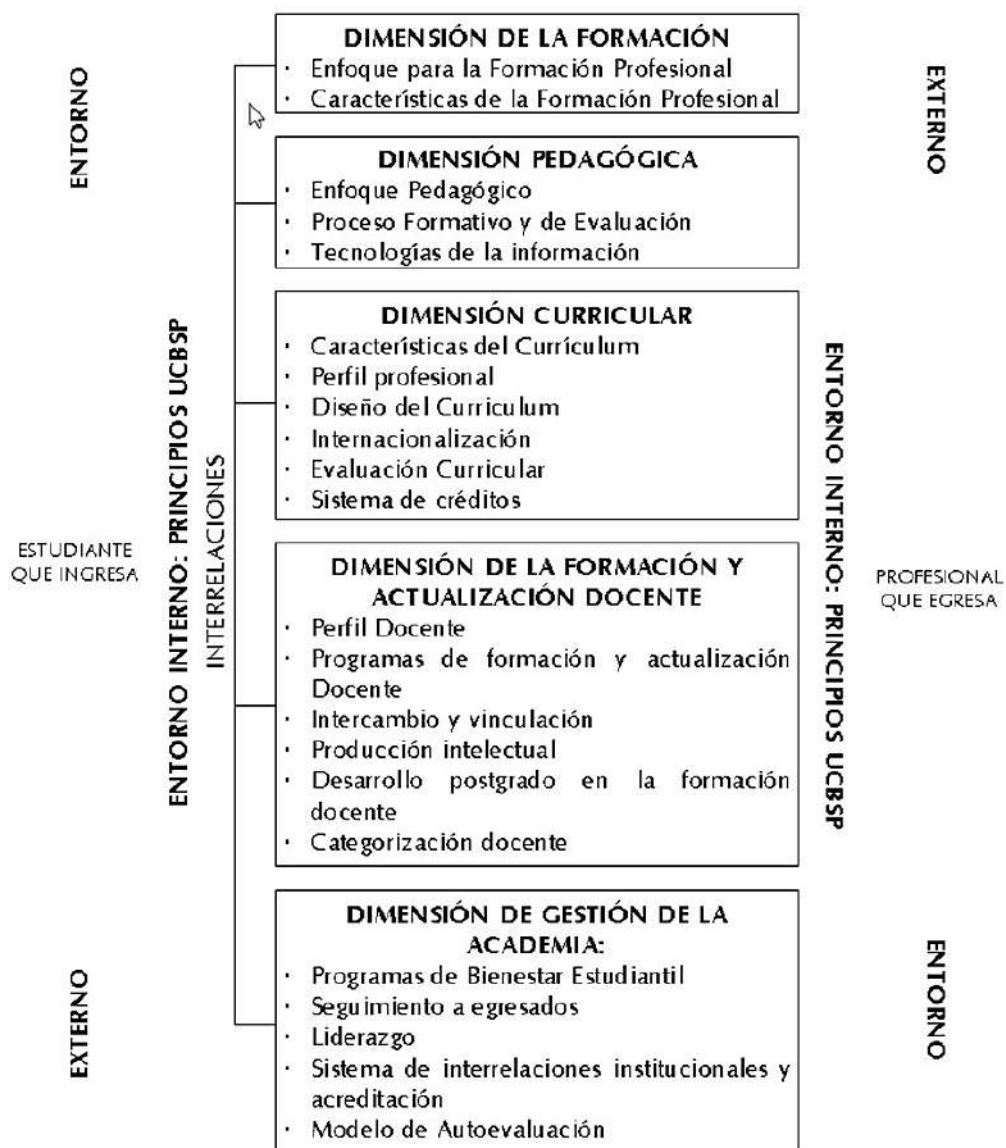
ENTORNO

ENTORNO INTERNO: PRINCIPIOS UCBSP

INTERRELACIONES

ESTUDIANTE QUE INGRESA

EXTERNO

DIMENSIÓN DE LA FORMACIÓN
· Enfoque para la Formación Profesional
· Características de la Formación Profesional

DIMENSIÓN PEDAGÓGICA
· Enfoque Pedagógico
· Proceso Formativo y de Evaluación
· Tecnologías de la información

DIMENSIÓN CURRICULAR
· Características del Currículum
· Perfil profesional
· Diseño del Curriculum
· Internacionalización
· Evaluación Curricular
· Sistema de créditos

DIMENSIÓN DE LA FORMACIÓN Y ACTUALIZACIÓN DOCENTE
· Perfil Docente
· Programas de formación y actualización Docente
· Intercambio y vinculación
· Producción intelectual
· Desarrollo postgrado en la formación docente
· Categorización docente

DIMENSIÓN DE GESTIÓN DE LA ACADEMIA:
· Programas de Bienestar Estudiantil
· Seguimiento a egresados
· Liderazgo
· Sistema de interrelaciones institucionales y acreditación
· Modelo de Autoevaluación

EXTERNO

ENTORNO INTERNO: PRINCIPIOS UCBSP

PROFESIONAL QUE EGRESA

ENTORNO